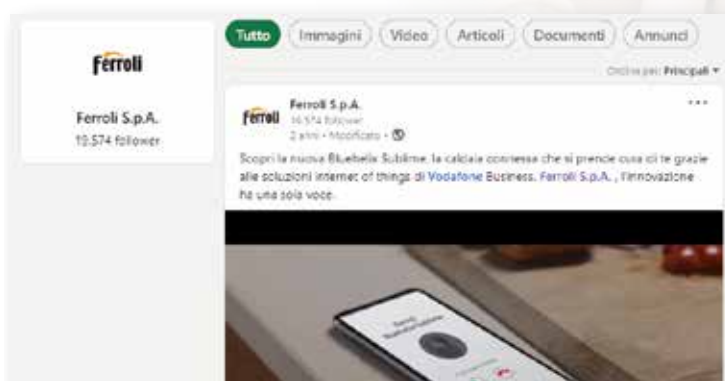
ferroli

Ferroli S.p.A.
10.574 follower

Tutto
Immagini
Video
Articoli
Documenti
Annunci

Ordina per: Principali ▾

ferroli
Ferroli S.p.A.
10.574 follower
2 anni • Modificato • 

...

Scopri la nuova Bluehelix Sublime, la caldaia connessa che si prende cura di te grazie alle soluzioni internet of things di Vodafone Business. Ferroli S.p.A. , l'innovazione ha una sola voce.

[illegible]